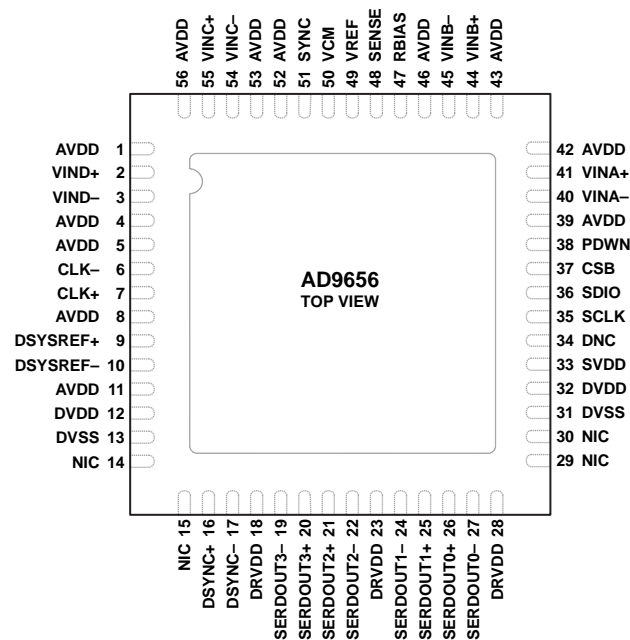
56 AVDD
55 VINC+
54 VINC–
53 AVDD
52 AVDD
51 SYNC
50 VCM
49 VREF
48 SENSE
47 RBIAS
46 AVDD
45 VINB–
44 VINB+
43 AVDD

AVDD 1
VIND+ 2
VIND– 3
AVDD 4
AVDD 5
CLK– 6
CLK+ 7
AVDD 8
DSYSREF+ 9
DSYSREF– 10
AVDD 11
DVDD 12
DVSS 13
NIC 14

AD9656
TOP VIEW

42 AVDD
41 VINA+
40 VINA–
39 AVDD
38 PDWN
37 CSB
36 SDIO
35 SCLK
34 DNC
33 SVDD
32 DVDD
31 DVSS
30 NIC
29 NIC

NIC 15
DSYNC+ 16
DSYNC– 17
DRVDD 18
SERDOUT3– 19
SERDOUT3+ 20
SERDOUT2+ 21
SERDOUT2– 22
DRVDD 23
SERDOUT1– 24
SERDOUT1+ 25
SERDOUT0+ 26
SERDOUT0– 27
DRVDD 28